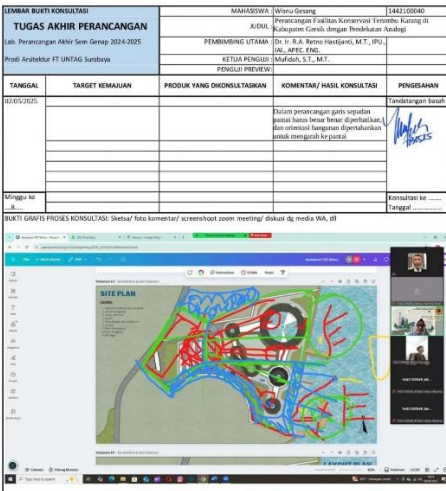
LEMBAR BUKTI KONSULTASI

TUGAS AKHIR PERANCANGAN

Lab. Perancangan Akhir Sem Genap 2024-2025

Prodi Arsitektur FT UNTAG Surabaya

| MAHASISWA | Wisnu Gesang | 1442100040 |
|---|---|---|
| JUDUL | Perancangan Fasilitas Konservasi Terumbu Karang di Kabupaten Gresik dengan Pendekatan Analogi | |
| PEMBIMBING UTAMA | Dr. Ir. R.A. Retno Hastijanti, M.T., IPU., IAI., APEC. ENG. | |
| KETUA PENGUJI | Mufidah, S.T., M.T. | |
| PENGUJI PREVIEW | | |

| TANGGAL | TARGET KEMAJUAN | PRODUK YANG DIKONSULTASIKAN | KOMENTAR/ HASIL KONSULTASI | PENGESAHAN |
|---|---|---|---|---|
| 02/05/2025 | | | Dalam perancangan garis sepadan pantai harus benar benar diperhatikan dan orientasi bangunan dipertahankan untuk mengarah ke pantai | Tandatangan basah |
| Minggu ke ....a.... | | | | Konsultasi ke ....... Tanggal ....... |

BUKTI GRAFIS PROSES KONSULTASI: Sketsa/ foto komentar/ screenshoot zoom meeting/ diskusi dg media WA, dll

SITE PLAN

LAYOUT PLAN